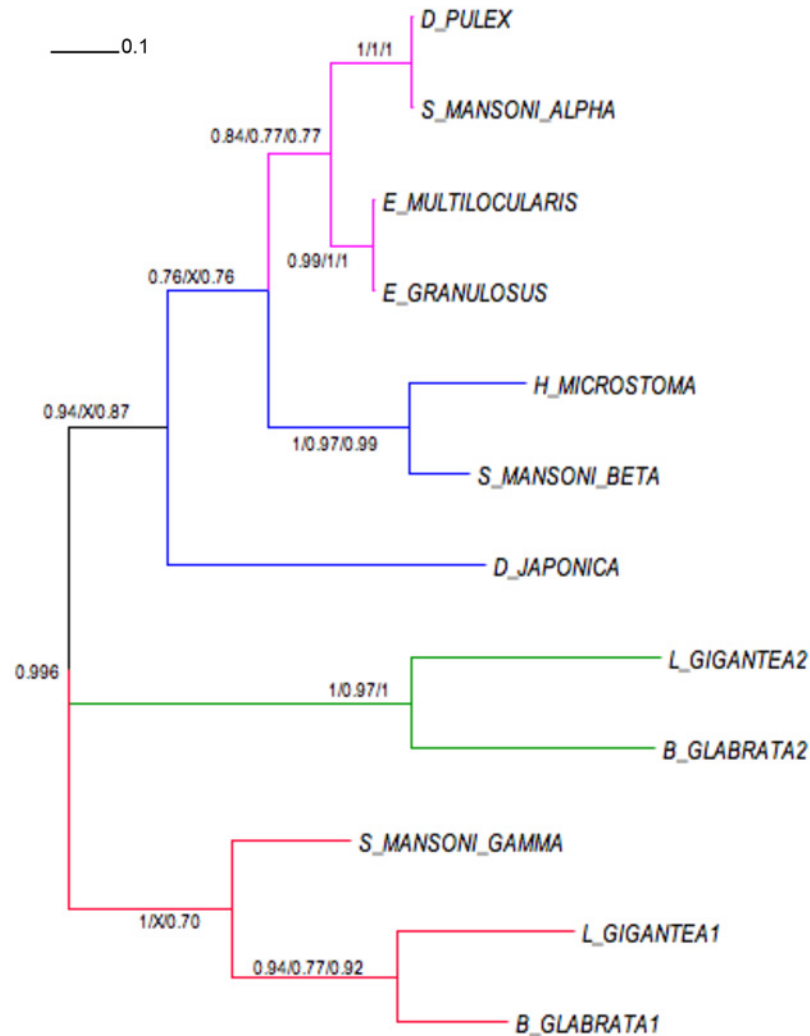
0.1

1/1/1
D_PULEX
S_MANSONI_ALPHA
0.84/0.77/0.77
E_MULTILOCULARIS
0.99/1/1
E_GRANULOSUS
0.76/X/0.76
H_MICROSTOMA
0.94/X/0.87
1/0.97/0.99
S_MANSONI_BETA
D_JAPONICA
0.996
L_GIGANTEA2
1/0.97/1
B_GLABRATA2
S_MANSONI_GAMMA
1/X/0.70
L_GIGANTEA1
0.94/0.77/0.92
B_GLABRATA1